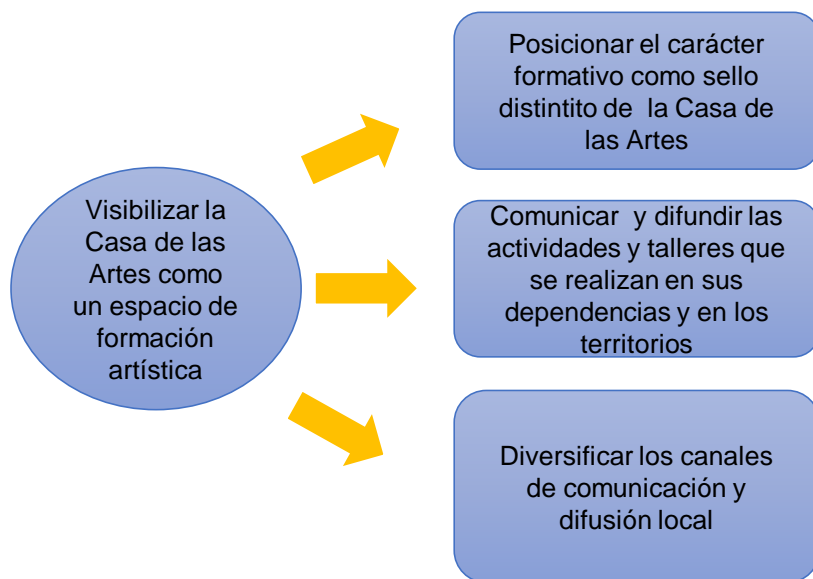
Visibilizar la Casa de las Artes como un espacio de formación artística

Posicionar el carácter formativo como sello distintito de la Casa de las Artes

Comunicar y difundir las actividades y talleres que se realizan en sus dependencias y en los territorios

Diversificar los canales de comunicación y difusión local